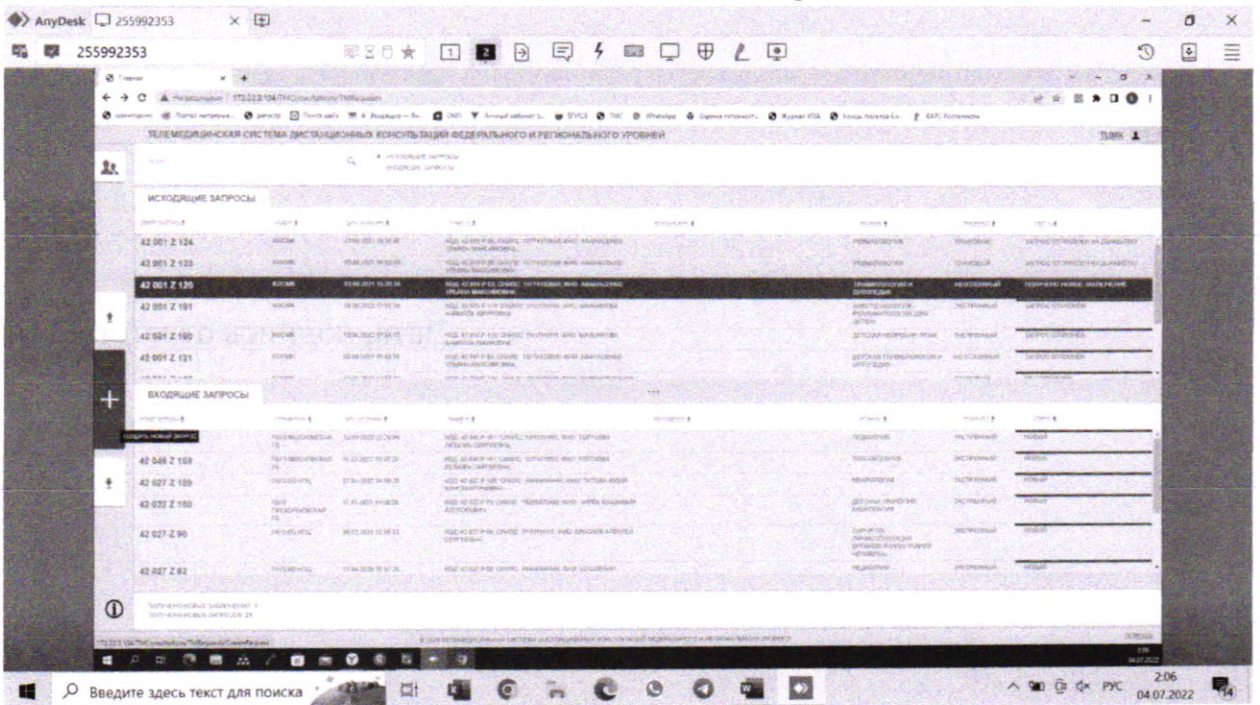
AnyDesk 255992353

255992353

ТЕЛЕМЕДИЦИНСКАЯ СИСТЕМА ДИСТАНЦИОННЫХ КОНСУЛЬТАЦИЙ ФЕДЕРАЛЬНОГО И РЕГИОНАЛЬНОГО УРОВНЕЙ

ИСХОДЯЩИЕ ЗАПРОСЫ

42 001 Z 124
42 001 Z 133
42 001 Z 120
42 001 Z 101
42 001 Z 100
42 001 Z 131

ВХОДЯЩИЕ ЗАПРОСЫ

42 046 Z 159
42 027 Z 159
42 032 Z 150
42 027 Z 90
42 027 Z 82

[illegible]

Введите здесь текст для поиска

2:06
04.07.2022
РУС